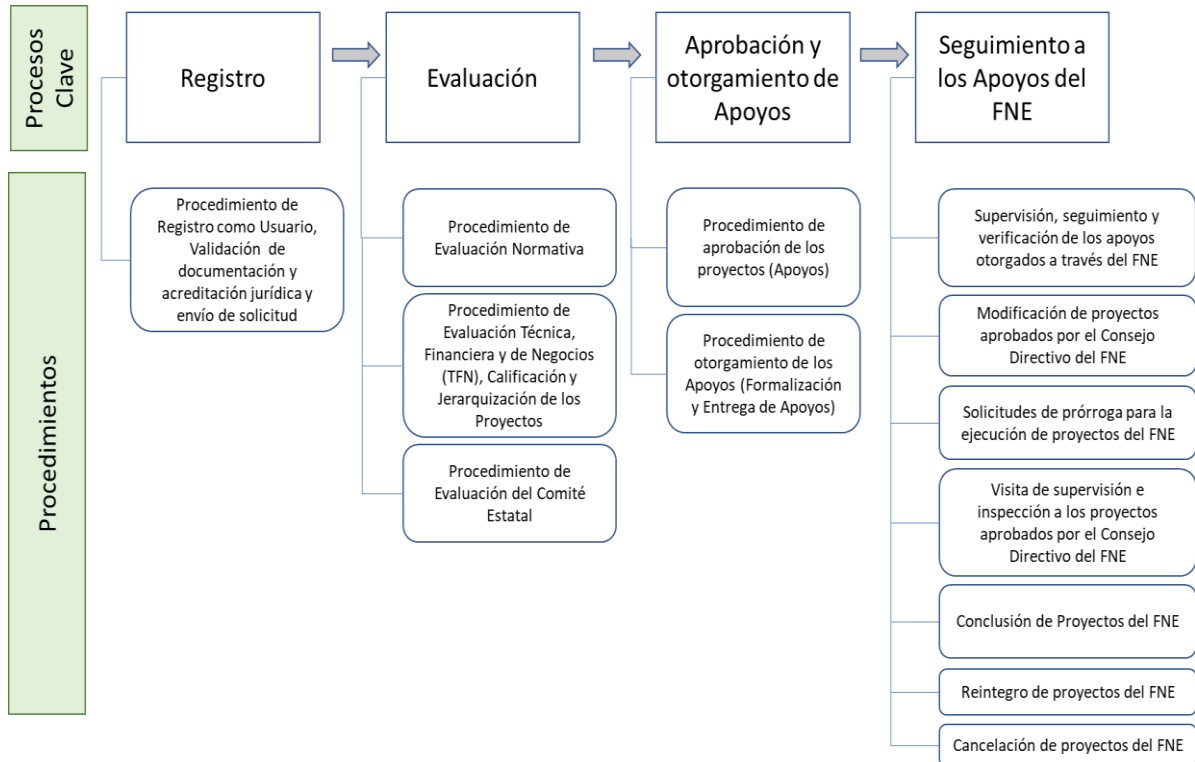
Procesos Clave

Registro

Evaluación

Aprobación y otorgamiento de Apoyos

Seguimiento a los Apoyos del FNE

Procedimientos

Procedimiento de Registro como Usuario, Validación de documentación y acreditación jurídica y envío de solicitud

Procedimiento de Evaluación Normativa

Procedimiento de Evaluación Técnica, Financiera y de Negocios (TFN), Calificación y Jerarquización de los Proyectos

Procedimiento de Evaluación del Comité Estatal

Procedimiento de aprobación de los proyectos (Apoyos)

Procedimiento de otorgamiento de los Apoyos (Formalización y Entrega de Apoyos)

Supervisión, seguimiento y verificación de los apoyos otorgados a través del FNE

Modificación de proyectos aprobados por el Consejo Directivo del FNE

Solicitudes de prórroga para la ejecución de proyectos del FNE

Visita de supervisión e inspección a los proyectos aprobados por el Consejo Directivo del FNE

Conclusión de Proyectos del FNE

Reintegro de proyectos del FNE

Cancelación de proyectos del FNE